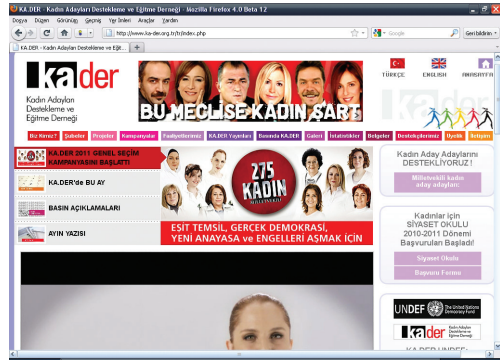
KA.DER - Kadın Adayları Destekleme ve Eğitme Derneği - Mozilla Firefox 4.0 Beta 12

Dosya Düzen Görünüm Geçmiş Yer İmleri Araçlar Yardım

http://www.ka-der.org.tr/index.php

Google

Geri bildirim

KA.DER - Kadın Adayları Destekleme ve Eğit...

ka.der

Kadın Adayları Destekleme ve Eğitme Derneği

BU MECLİSE KADIN ŞART

TÜRKÇE ENGLISH ANASAYFA

Biz Kimiz? Şubeler Projeler Kampanyalar Faaliyetlerimiz KA.DER Yayınları Basında KA.DER Galeri İstatistikler Belgeler Desteklerimiz Üyelik İletişim

KA.DER 2011 GENEL SEÇİM KAMPANYASINI BAŞLATTI

KA.DER'de BU AY

BASIN AÇIKLAMALARI

AYIN YAZISI

275 KADIN MİLLETVEKİLİ

EŞİT TEMSİL, GERÇEK DEMOKRASİ, YENİ ANAYASA ve ENGELLERİ AŞMAK İÇİN

Kadın Aday Adaylarını DESTEKLİYORUZ!

Milletvekili kadın aday adayları

Kadınlar için SİYASET OKULU 2010-2011 Dönemi Başvuruları Başladı!

Siyaset Okulu

Başvuru Formu

UNDEF The United Nations Democracy Fund

ka.der Kadın Adayları Destekleme ve Eğitme Derneği

KA.DER-UNDEF